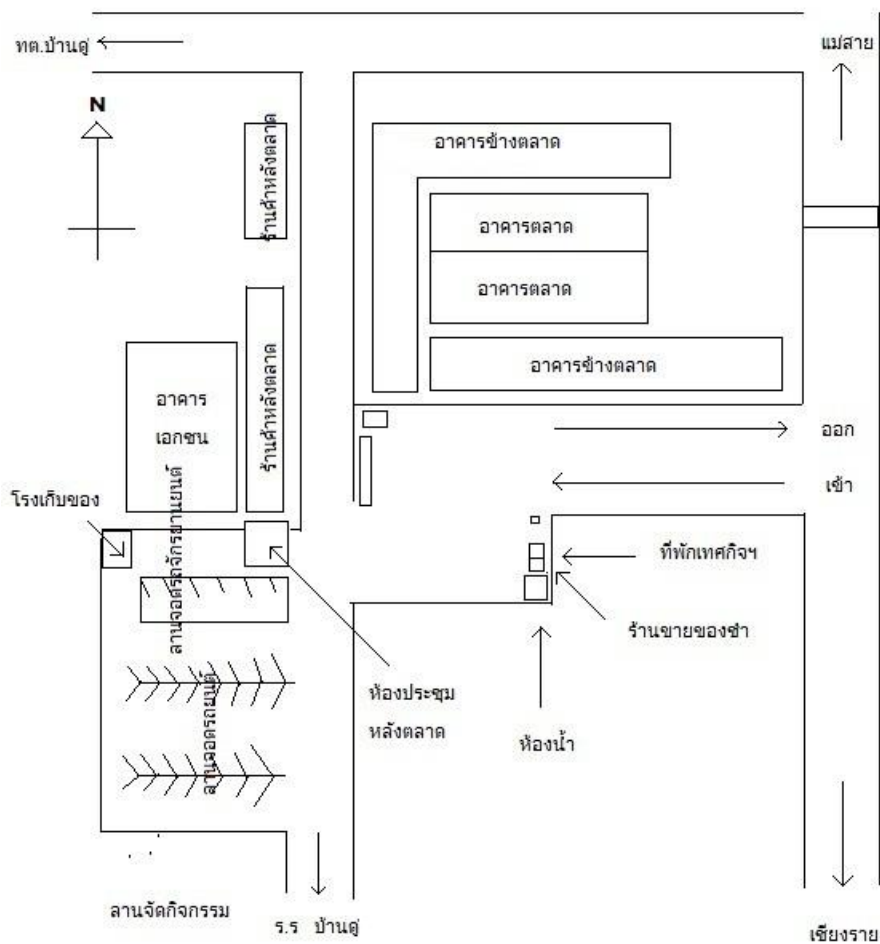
ทต.บ้านดู่

แม่สาย

N

ร้านค้าหลังตลาด

อาคารข้างตลาด

อาคารตลาด

อาคารตลาด

อาคารข้างตลาด

ร้านค้าหลังตลาด

อาคาร
เอกชน

ออก

เข้า

โรงเก็บของ

ลานจอดรถจักรยานยนต์

ที่พักเทศกิจฯ

ร้านขายของชำ

ลานจอดรถยนต์

ห้องประชุม
หลังตลาด

ห้องน้ำ

ลานจัดกิจกรรม

ร.ร บ้านดู่

เชียงราย